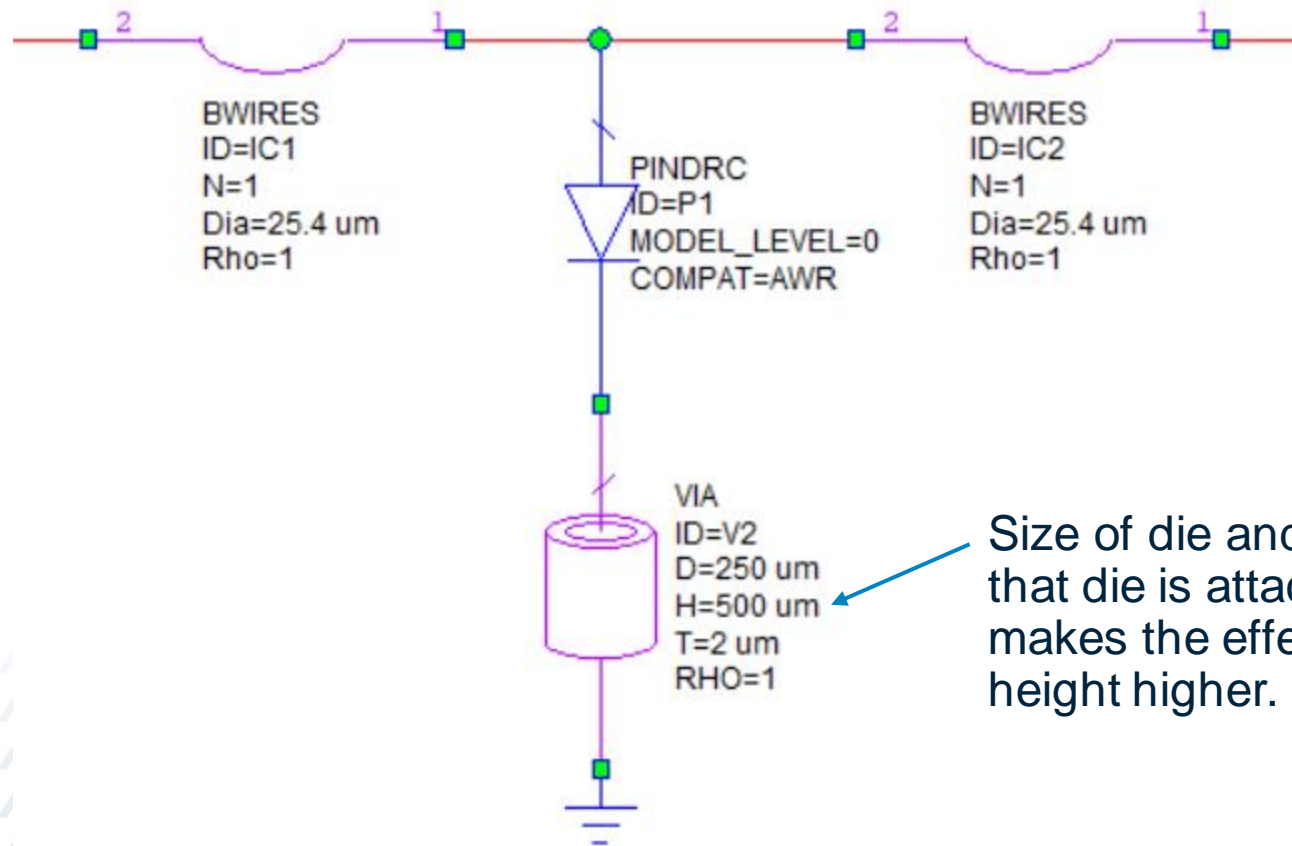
2

1

2

1

BWIRES
ID=IC1
N=1
Dia=25.4 um
Rho=1

PINDRC
ID=P1
MODEL_LEVEL=0
COMPAT=AWR

BWIRES
ID=IC2
N=1
Dia=25.4 um
Rho=1

VIA
ID=V2
D=250 um
H=500 um
T=2 um
RHO=1

Size of die and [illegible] that die is attac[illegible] makes the effe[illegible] height higher.